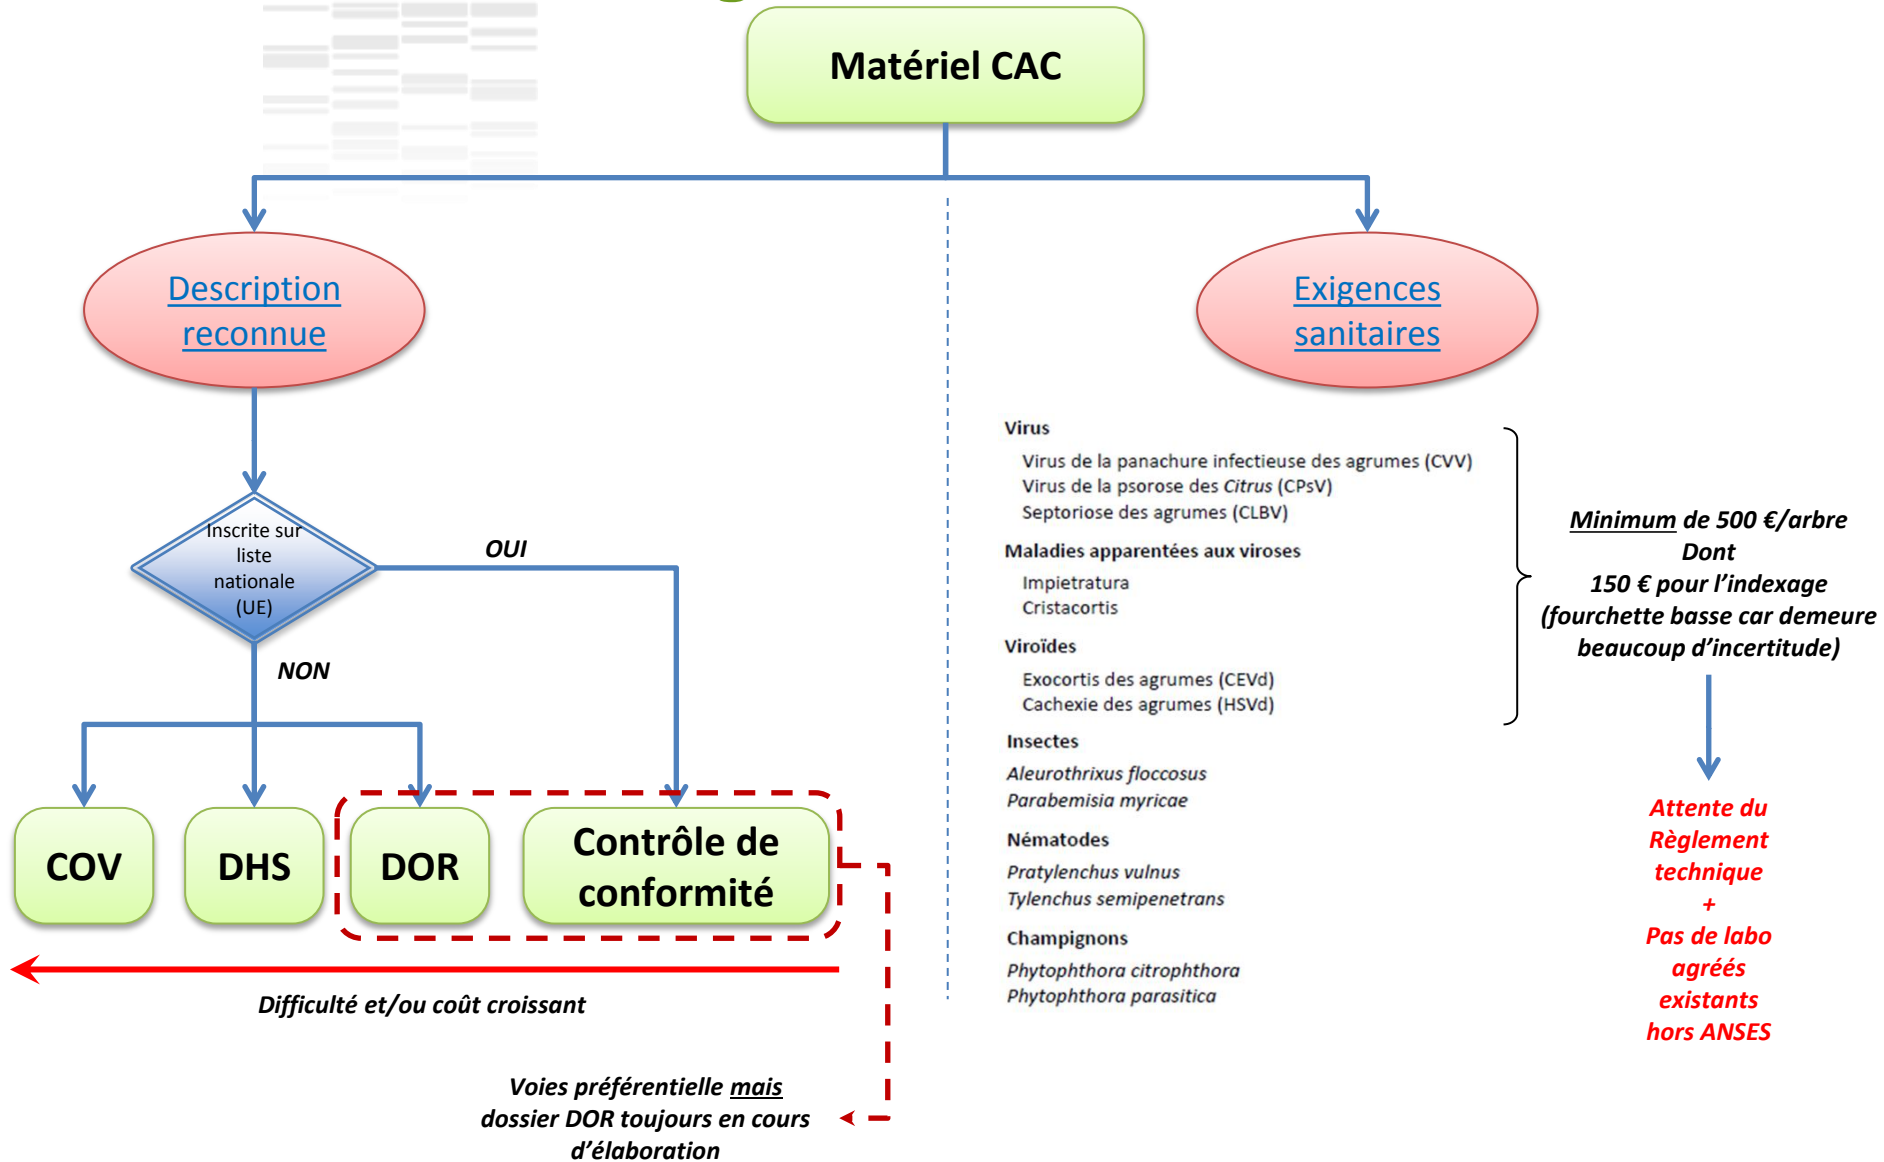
Matériel CAC

Description reconnue

Exigences sanitaires

Inscrite sur liste nationale (UE)

OUI

NON

COV

DHS

DOR

Contrôle de conformité

Difficulté et/ou coût croissant

Voies préférentielle mais dossier DOR toujours en cours d'élaboration

Virus
Virus de la panachure infectieuse des agrumes (CVV)
Virus de la psorose des *Citrus* (CPsV)
Septoriose des agrumes (CLBV)

Maladies apparentées aux viroses
Impietratura
Cristacortis

Viroïdes
Exocortis des agrumes (CEVd)
Cachexie des agrumes (HSVd)

Insectes
*Aleurothrixus floccosus*
*Parabemisia myricae*

Nématodes
*Pratylenchus vulnus*
*Tylenchus semipenetrans*

Champignons
*Phytophthora citrophthora*
*Phytophthora parasitica*

Minimum de 500 €/arbre
Dont
150 € pour l'indexage
(fourchette basse car demeure beaucoup d'incertitude)

Attente du Règlement technique
+
Pas de labo agréés existants hors ANSES